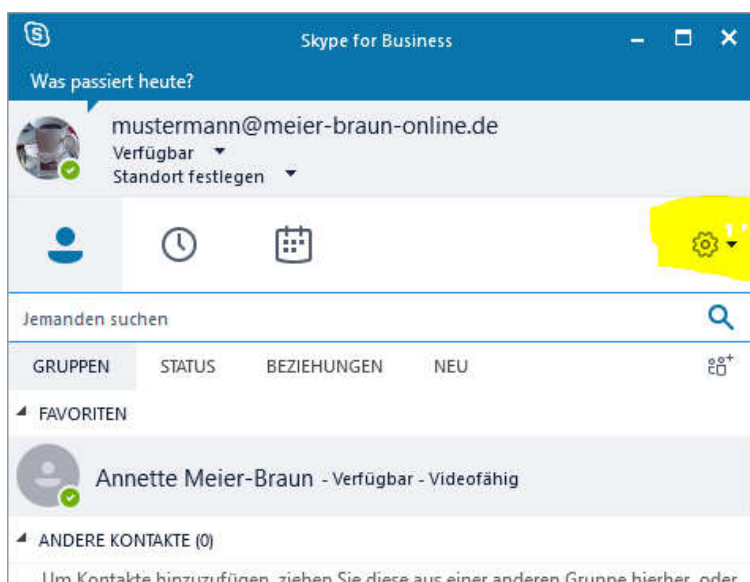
Skype for Business

Was passiert heute?

mustermann@meier-braun-online.de
Verfügbar
Standort festlegen

1

Jemanden suchen

GRUPPEN STATUS BEZIEHUNGEN NEU

FAVORITEN

Annette Meier-Braun - Verfügbar - Videofähig

ANDERE KONTAKTE (0)

Um Kontakte hinzuzufügen, ziehen Sie diese aus einer anderen Gruppe hierher, oder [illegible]